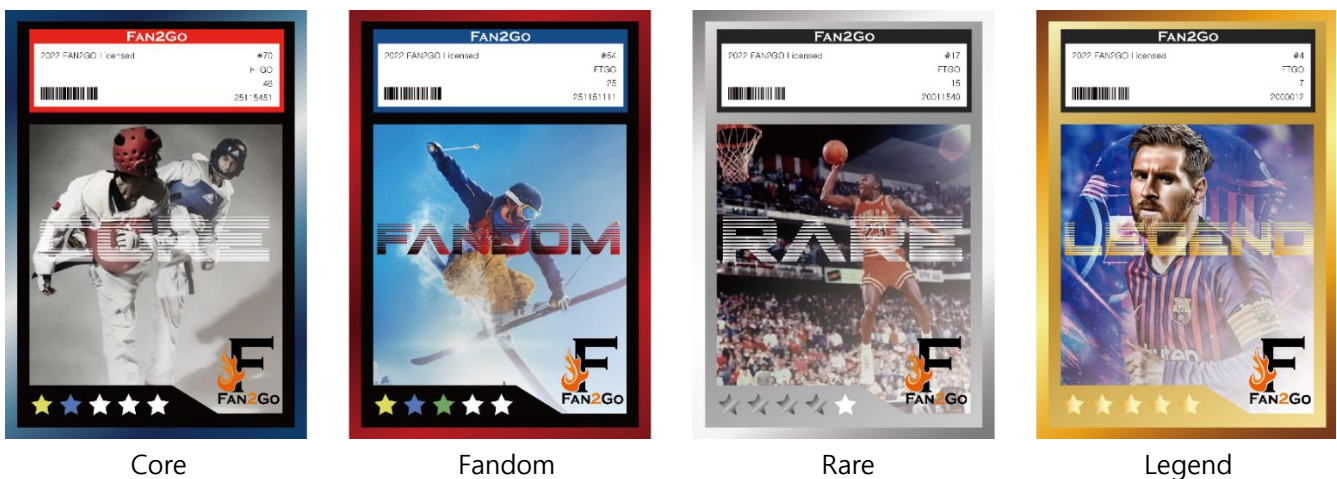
Fan2Go
2022 FAN2GO Licensed
#70
FTGO
48
25115451
CORE
F
FAN2GO

Core

Fan2Go
2022 FAN2GO Licensed
#54
FTGO
25
251161111
FANDOM
F
FAN2GO

Fandom

Fan2Go
2022 FAN2GO Licensed
#17
FTGO
15
20011540
RARE
F
FAN2GO

Rare

Fan2Go
2022 FAN2GO Licensed
#4
FTGO
7
2000012
LEGEND
F
FAN2GO

Legend